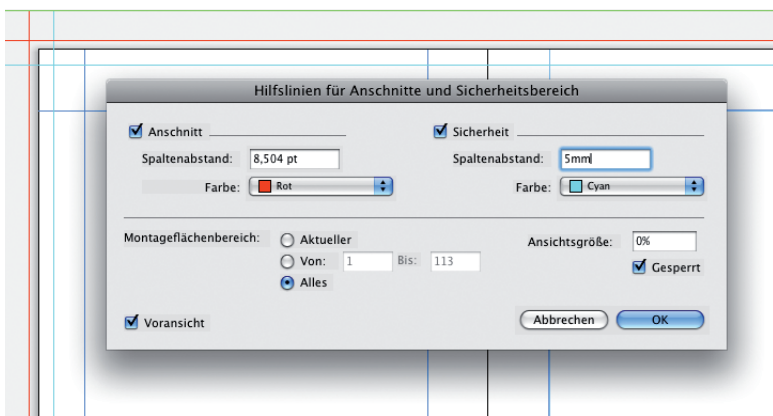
Hilfslinien für Anschnitte und Sicherheitsbereich

Anschnitt
Spaltenabstand: 8,504 pt
Farbe: Rot

Sicherheit
Spaltenabstand: 5mm
Farbe: Cyan

Montageflächenbereich:
Aktueller
Von: 1 Bis: 113
Alles

Ansichtsgröße: 0%
Gesperrt

Voransicht

Abbrechen
OK